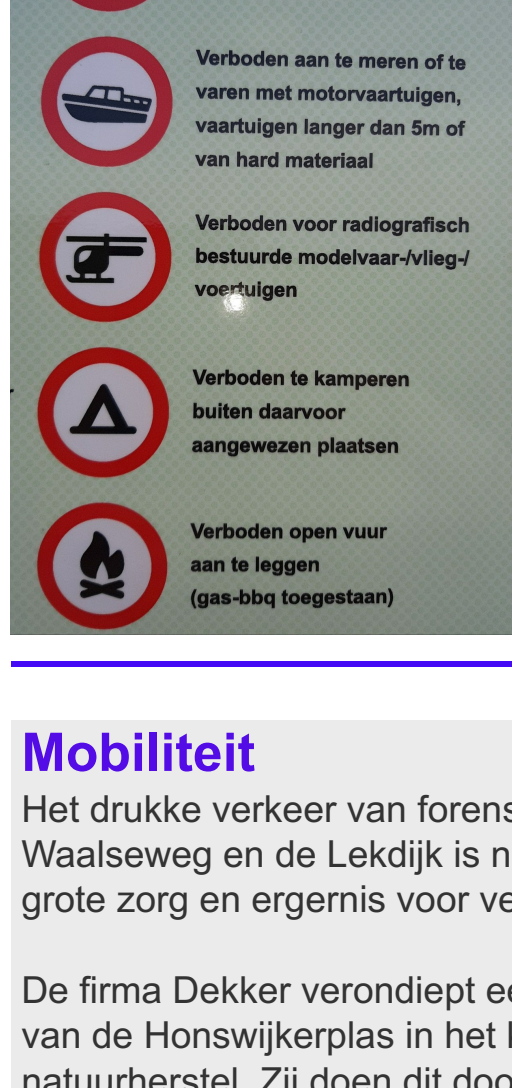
Verboden aan te meren of te varen met motorvaartuigen, vaartuigen langer dan 5m of van hard materiaal

Verboden voor radiografisch bestuurde modelvaar-/vlieg-/voertuigen

Verboden te kamperen buiten daarvoor aangewezen plaatsen

Verboden open vuur aan te leggen (gas-bbq toegestaan)

Mobiliteit

Het drukke verkeer van forens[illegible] Waalseweg en de Lekdijk is n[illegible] grote zorg en ergernis voor ve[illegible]

De firma Dekker verondiept e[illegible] van de Honswijkerplas in het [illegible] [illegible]